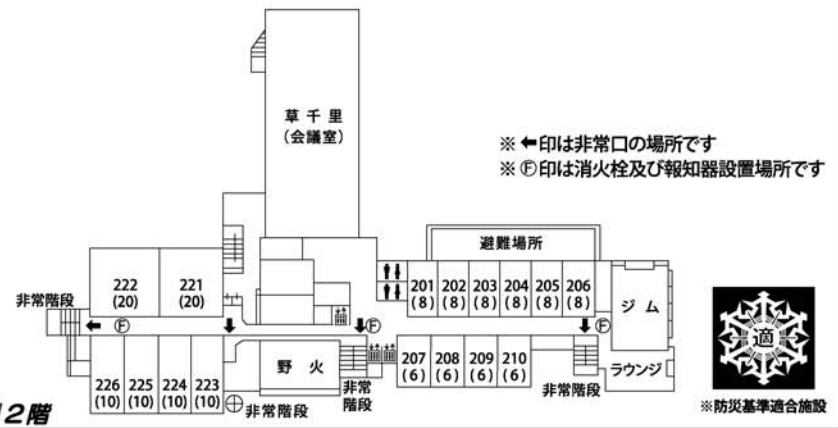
草千里
(会議室)

※ ←印は非常口の場所です
※ Ⓕ印は消火栓及び報知器設置場所です

避難場所

222
(20)

221
(20)

201
(8)

202
(8)

203
(8)

204
(8)

205
(8)

206
(8)

ジム

非常階段

Ⓕ

Ⓕ

Ⓕ

野火

非常
階段

207
(6)

208
(6)

209
(6)

210
(6)

ラウンジ

226
(10)

225
(10)

224
(10)

223
(10)

非常階段

非常階段

12階

適

※防災基準適合施設